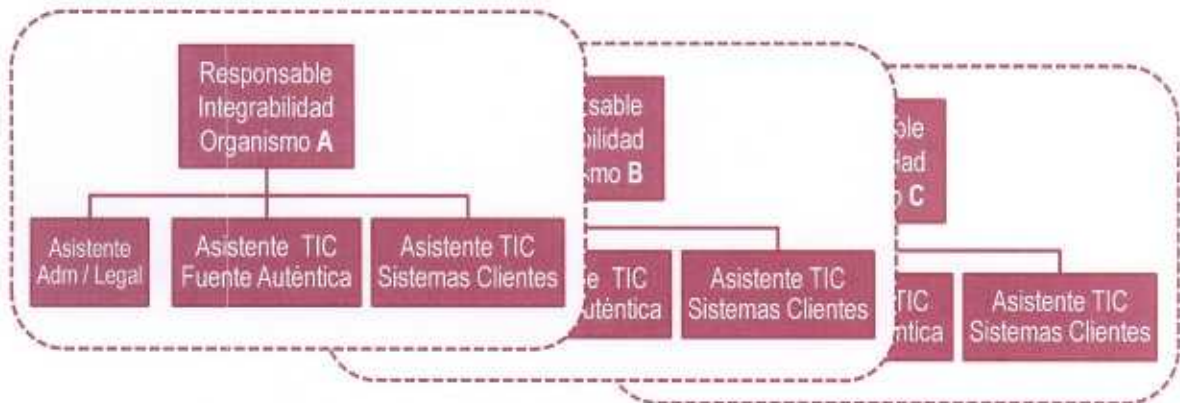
Responsable Integrabilidad Organismo **A**

Asistente Adm / Legal

Asistente TIC Fuente Auténtica

Asistente TIC Sistemas Clientes

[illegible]sable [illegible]bilidad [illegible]smo **B**

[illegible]e TIC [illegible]uténtica

Asistente TIC Sistemas Clientes

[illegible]ble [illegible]dad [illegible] **C**

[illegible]TIC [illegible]ntica

Asistente TIC Sistemas Clientes